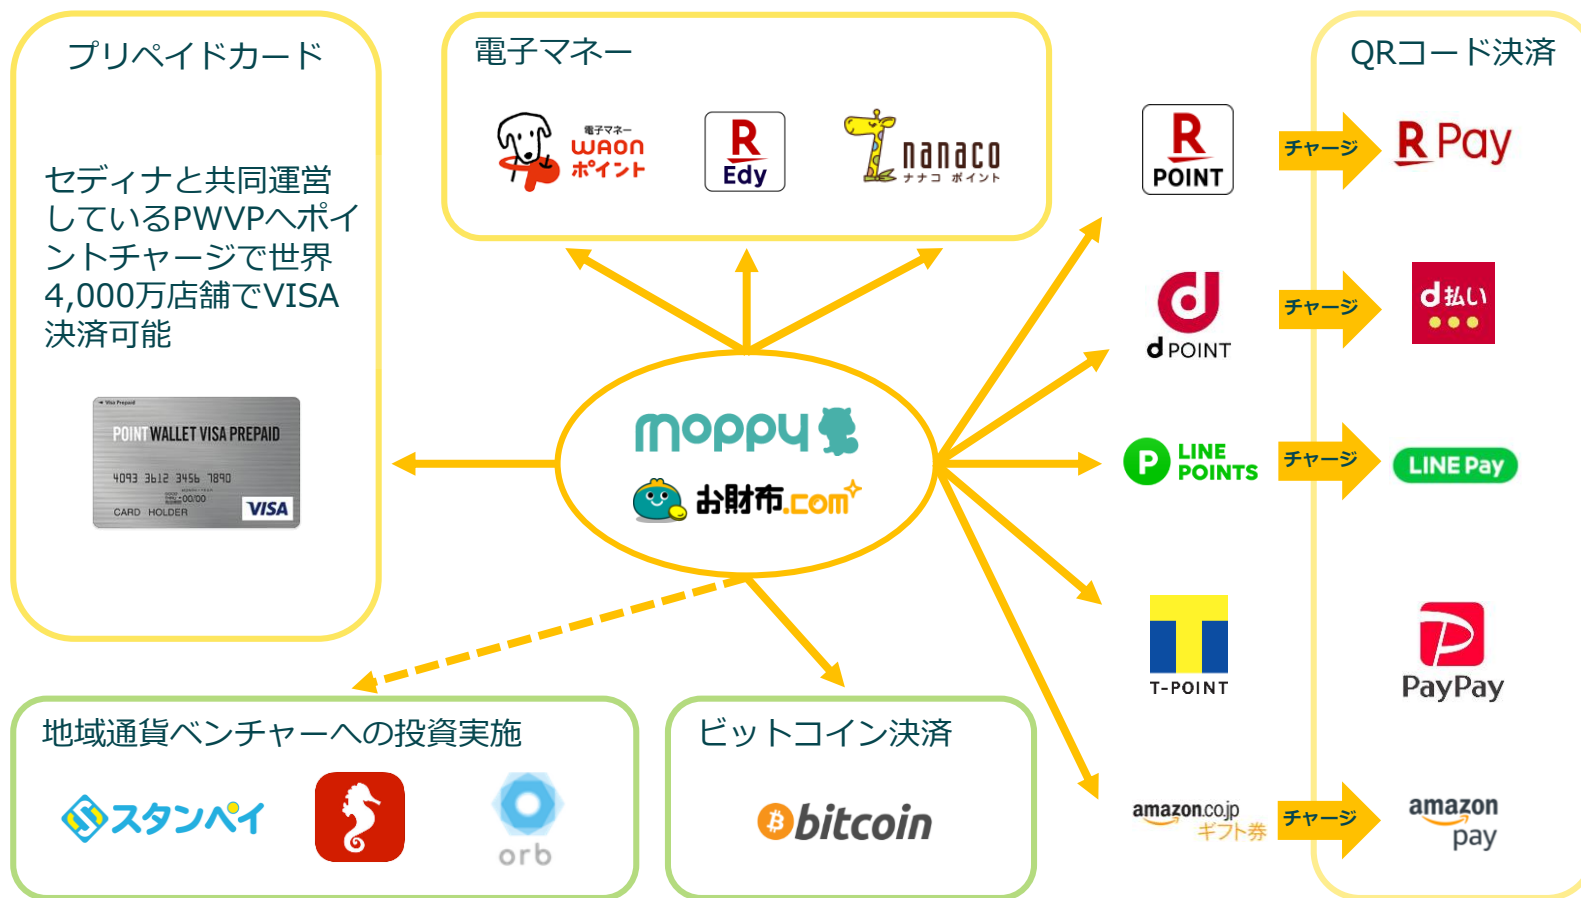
プリペイドカード

セディナと共同運営しているPWVPへポイントチャージで世界4,000万店舗でVISA決済可能

POINT WALLET VISA PREPAID
4093 3612 3456 7890
CARD HOLDER
VISA

電子マネー

電子マネー WAON ポイント

R Edy

nanaco ナナコ ポイント

QRコード決済

R POINT
チャージ
R Pay

d POINT
チャージ
d払い

LINE POINTS
チャージ
LINE Pay

T-POINT

PayPay

amazon.co.jp ギフト券
チャージ
amazon pay

moppy
お財布.com

地域通貨ベンチャーへの投資実施

スタンペイ

orb

ビットコイン決済

bitcoin